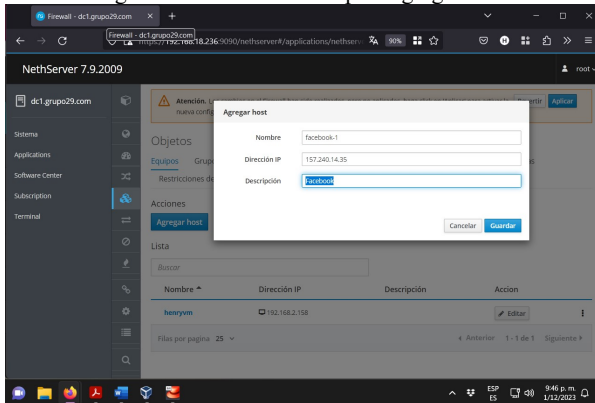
Firewall - dc1.grupo29.com
Firewall - dc1.grupo29.com
https://192.168.18.236:9090/nethserver#/applications/nethserv
90%

NethServer 7.9.2009
root

dc1.grupo29.com
Sistema
Applications
Software Center
Subscription
Terminal

Atención. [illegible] nueva confi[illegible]
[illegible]rtir
Aplicar

Objetos
Equipos Grup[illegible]
Restricciones de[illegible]

Acciones
Agregar host

Lista
Buscar

| Nombre ^ | Dirección IP | Descripción | Accion |
|---|---|---|---|
| henryvm | 192.168.2.158 | | Editar |

Filas por pagina 25
Anterior 1 - 1 de 1 Siguiente

Agregar host
Nombre facebook-1
Dirección IP 157.240.14.35
Descripción Facebook
Cancelar Guardar

ESP ES
9:46 p. m.
1/12/2023